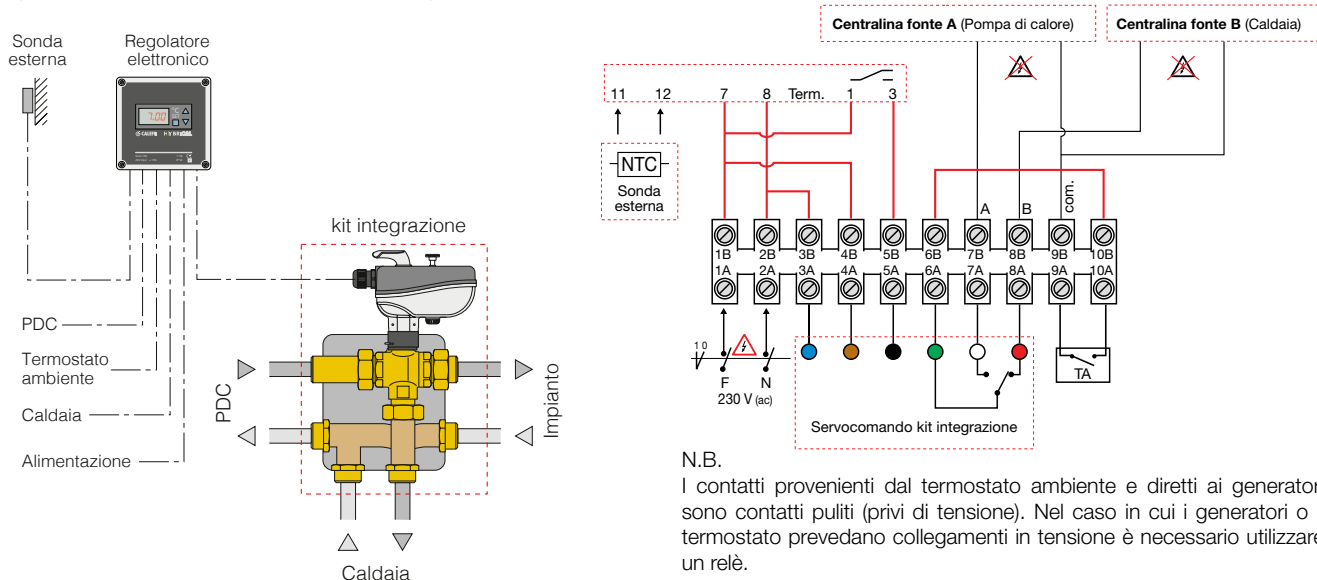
Sonda esterna

Regolatore elettronico

7.00

CALEFFI

kit integrazione

PDC

Termostato ambiente

Caldaia

Alimentazione

PDC

Impianto

Caldaia

Centralina fonte A (Pompa di calore)

Centralina fonte B (Caldaia)

11 12 7 8 Term. 1 3

NTC

Sonda esterna

A B com.

1B 2B 3B 4B 5B 6B 7B 8B 9B 10B

1A 2A 3A 4A 5A 6A 7A 8A 9A 10A

1 0

F N

230 V (ac)

TA

Servocomando kit integrazione

N.B.

I contatti provenienti dal termostato ambiente e diretti ai generatori sono contatti puliti (privi di tensione). Nel caso in cui i generatori o il termostato prevedano collegamenti in tensione è necessario utilizzare un relè.